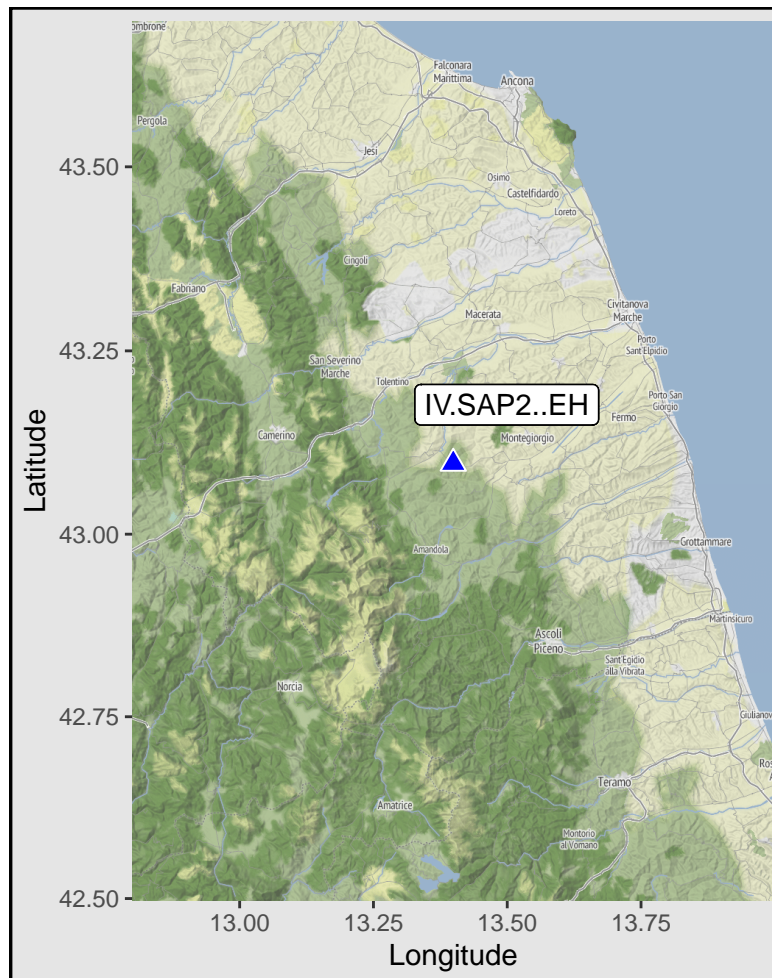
Fossombrone
Falconara Marittima
Ancona
Pergola
Jesi
Osimo
Castelfidardo
Loreto
Cingoli
Fabriano
Macerata
Civitanova Marche
Porto Sant'Elpidio
San Severino Marche
Tolentino
Porto San Giorgio
IV.SAP2..EH
Fermo
Camerino
Montegiorgio
Amandola
Grottammare
Martinsicuro
Ascoli Piceno
Sant'Egidio alla Vibrata
Norcia
Giulianova
Ros
Teramo
Amatrice
Montorio al Vomano
43.50
43.25
43.00
42.75
42.50
Latitude
13.00
13.25
13.50
13.75
Longitude